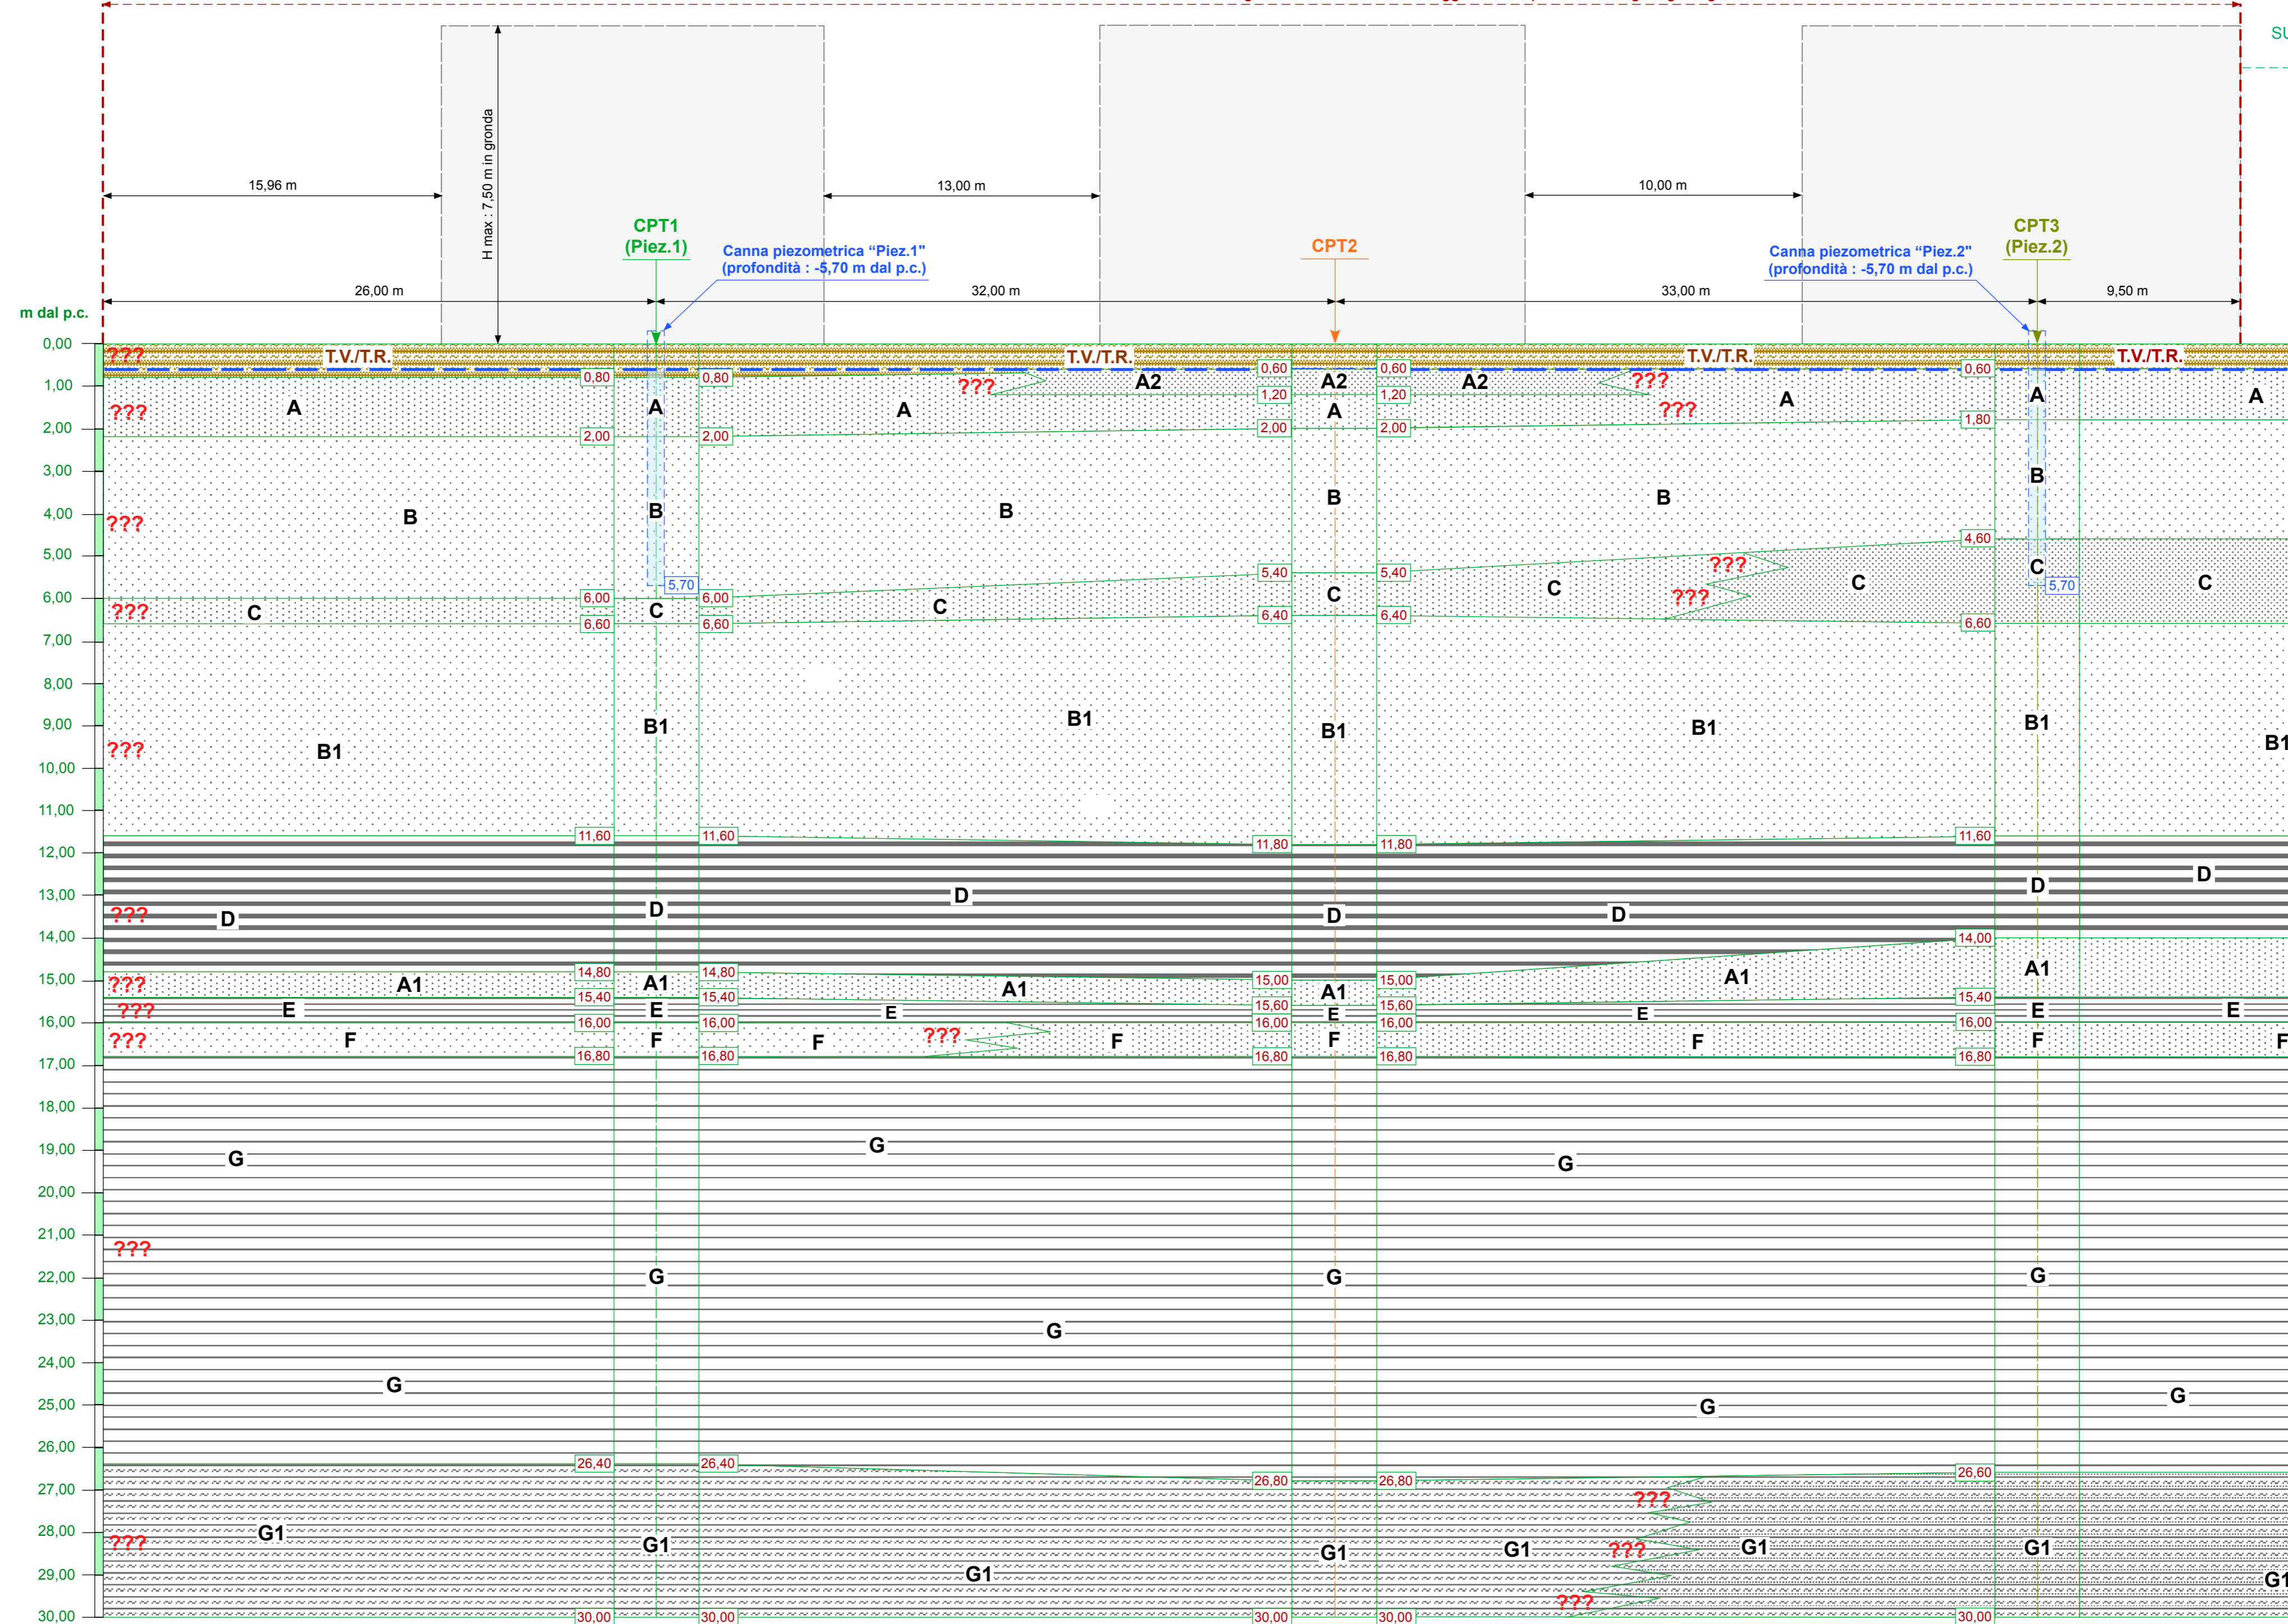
SU

15,96 m
13,00 m
10,00 m
H max : 7,50 m in gronda

CPT1
(Piez.1)
Canna piezometrica "Piez.1"
(profondità : -5,70 m dal p.c.)
CPT2
Canna piezometrica "Piez.2"
(profondità : -5,70 m dal p.c.)
CPT3
(Piez.2)

26,00 m
32,00 m
33,00 m
9,50 m

m dal p.c.
0,00
1,00
2,00
3,00
4,00
5,00
6,00
7,00
8,00
9,00
10,00
11,00
12,00
13,00
14,00
15,00
16,00
17,00
18,00
19,00
20,00
21,00
22,00
23,00
24,00
25,00
26,00
27,00
28,00
29,00
30,00

??? T.V./T.R. T.V./T.R. T.V./T.R. T.V./T.R.
0,80 0,80 0,60 0,60 0,60
??? A2 A2 A2 ???
1,20 1,20
??? A A A A A A A ???
2,00 2,00 2,00 2,00 1,80
??? B B B B B B B
4,60
???
5,40 5,40 ???
5,70 5,70
6,00 6,00 ??? C C C C C C C C
6,40 6,40
6,60 6,60 6,60
??? B1 B1 B1 B1 B1 B1
11,60 11,60 11,80 11,80 11,60
??? D D D D D D D
14,00
14,80 14,80
??? A1 A1 A1 A1 A1 A1
15,00 15,00
15,40 15,40 15,40
??? E E E E E E E
15,60 15,60
16,00 16,00 16,00 16,00 16,00
??? F F F ??? F F F F F
16,80 16,80 16,80 16,80 16,80
G G G
???
G G G
G
G G G
26,40 26,40 26,80 26,80 26,60
???
??? G1 G1 G1 G1 G1 ??? G1 G1 G1
???
30,00 30,00 30,00 30,00 30,00